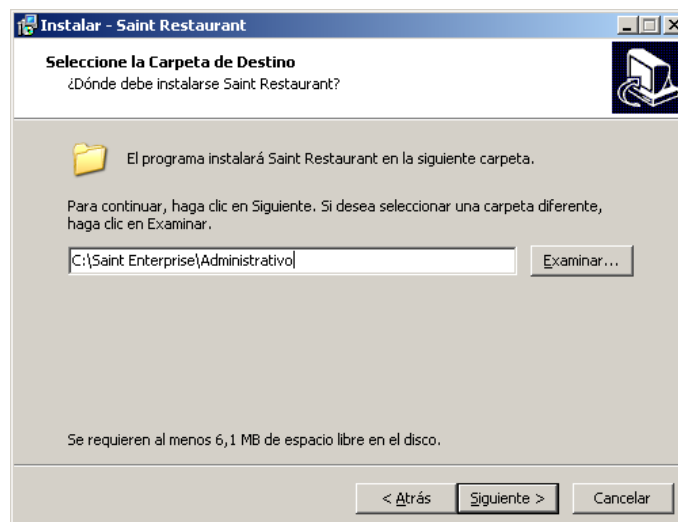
Instalar - Saint Restaurant

Seleccione la Carpeta de Destino
¿Dónde debe instalarse Saint Restaurant?

El programa instalará Saint Restaurant en la siguiente carpeta.

Para continuar, haga clic en Siguiente. Si desea seleccionar una carpeta diferente, haga clic en Examinar.

C:\Saint Enterprise\Administrativo

Examinar...

Se requieren al menos 6,1 MB de espacio libre en el disco.

< Atrás
Siguiente >
Cancelar